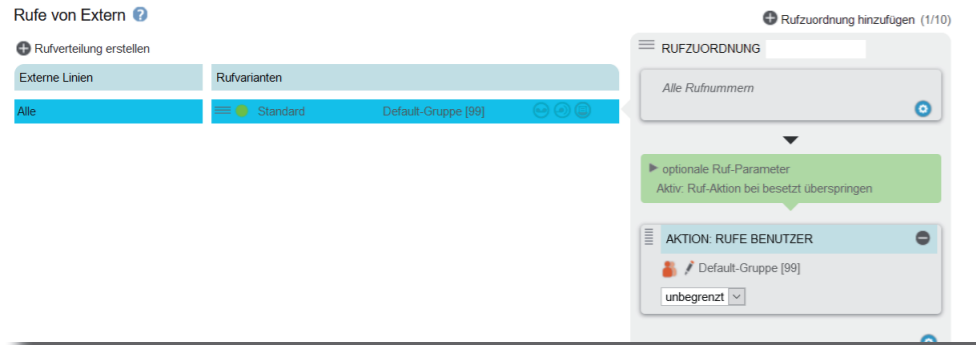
Rufe von Extern

Rufzuordnung hinzufügen (1/10)

Rufverteilung erstellen

| Externe Linien | Rufvarianten |
|---|---|
| Alle | Standard Default-Gruppe [99] |

RUFZUORDNUNG

Alle Rufnummern

optionale Ruf-Parameter
Aktiv: Ruf-Aktion bei besetzt überspringen

AKTION: RUFE BENUTZER

Default-Gruppe [99]

unbegrenzt